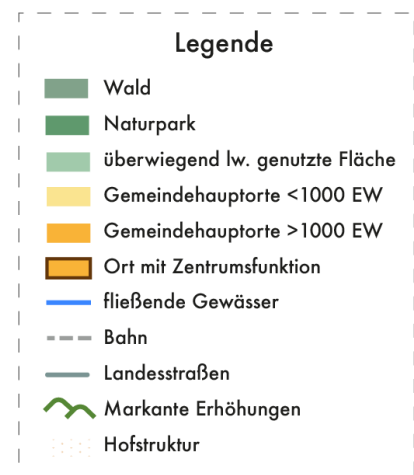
Legende

Wald
Naturpark
überwiegend lw. genutzte Fläche
Gemeindehauptorte <1000 EW
Gemeindehauptorte >1000 EW
Ort mit Zentrumsfunktion
fließende Gewässer
Bahn
Landesstraßen
Markante Erhöhungen
Hofstruktur